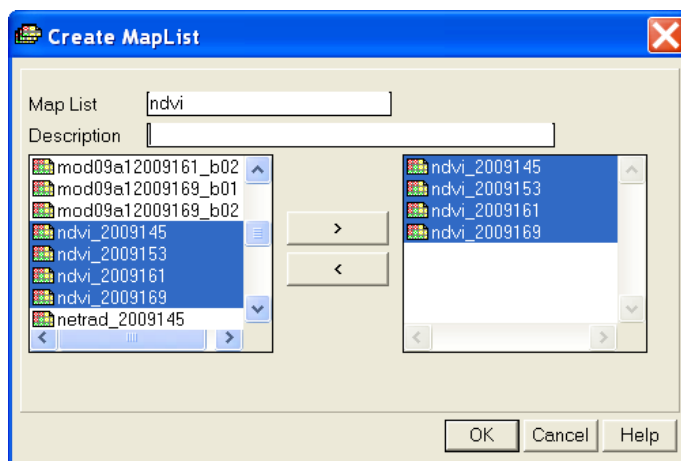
Create MapList

Map List ndvi

Description

mod09a12009161_b02
mod09a12009169_b01
mod09a12009169_b02
ndvi_2009145
ndvi_2009153
ndvi_2009161
ndvi_2009169
netrad_2009145

>

<

ndvi_2009145
ndvi_2009153
ndvi_2009161
ndvi_2009169

OK Cancel Help